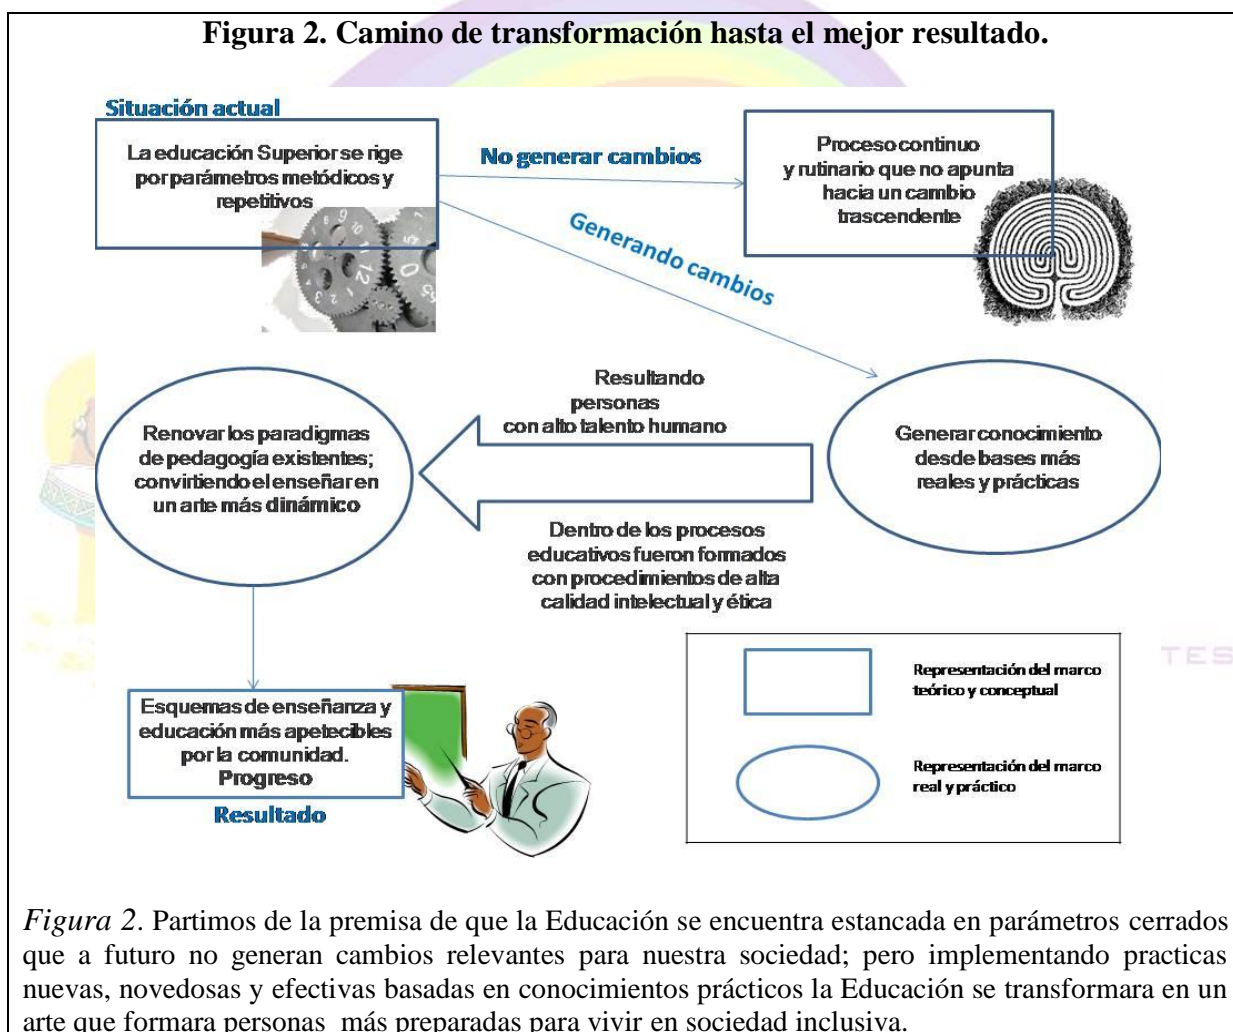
Figura 2. Camino de transformación hasta el mejor resultado.

Situación actual

La educación Superior se rige por parámetros metódicos y repetitivos

No generar cambios

Proceso continuo y rutinario que no apunta hacia un cambio trascendente

Generando cambios

Generar conocimiento desde bases más reales y prácticas

Resultando personas con alto talento humano

Dentro de los procesos educativos fueron formados con procedimientos de alta calidad intelectual y ética

Renovar los paradigmas de pedagogía existentes; convirtiendo el enseñar en un arte más dinámico

Esquemas de enseñanza y educación más apetecibles por la comunidad. Progreso

Resultado

Representación del marco teórico y conceptual

Representación del marco real y práctico

TES

*Figura 2*. Partimos de la premisa de que la Educación se encuentra estancada en parámetros cerrados que a futuro no generan cambios relevantes para nuestra sociedad; pero implementando practicas nuevas, novedosas y efectivas basadas en conocimientos prácticos la Educación se transformara en un arte que formara personas más preparadas para vivir en sociedad inclusiva.